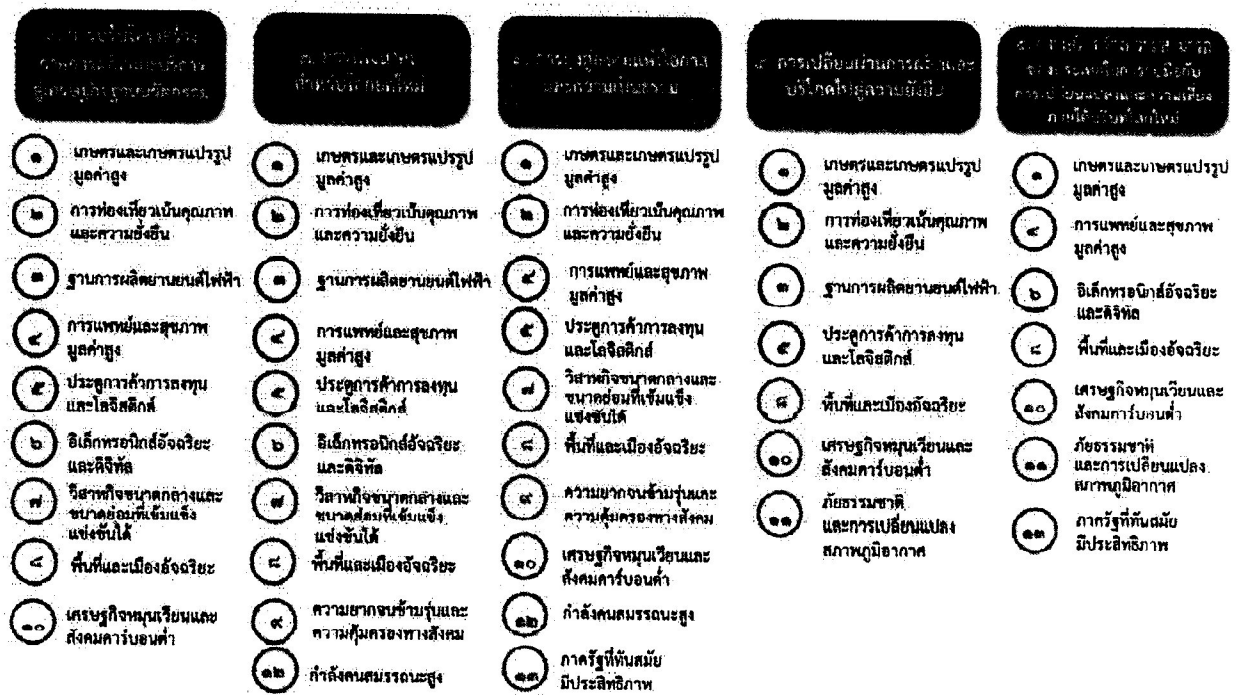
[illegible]

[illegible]

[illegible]

๔ การเปลี่ยนผ่านการผลิตและบริโภคให้สู่ความยั่งยืน

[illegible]

๑ เกษตรและเกษตรแปรรูปมูลค่าสูง
๒ การท่องเที่ยวเน้นคุณภาพและความยั่งยืน
๓ ฐานการผลิตยานยนต์ไฟฟ้า
๔ การแพทย์และสุขภาพมูลค่าสูง
๕ ประตูการค้าการลงทุนและโลจิสติกส์
๖ อิเล็กทรอนิกส์อัจฉริยะและดิจิทัล
๗ วิสาหกิจขนาดกลางและขนาดย่อมที่เข้มแข็ง แข่งขันได้
๘ พื้นที่และเมืองอัจฉริยะ
๑๐ เศรษฐกิจหมุนเวียนและสังคมคาร์บอนต่ำ

๑ เกษตรและเกษตรแปรรูปมูลค่าสูง
๒ การท่องเที่ยวเน้นคุณภาพและความยั่งยืน
๓ ฐานการผลิตยานยนต์ไฟฟ้า
๔ การแพทย์และสุขภาพมูลค่าสูง
๕ ประตูการค้าการลงทุนและโลจิสติกส์
๖ อิเล็กทรอนิกส์อัจฉริยะและดิจิทัล
๗ วิสาหกิจขนาดกลางและขนาดย่อมที่เข้มแข็ง แข่งขันได้
๘ พื้นที่และเมืองอัจฉริยะ
๙ ความยากจนข้ามรุ่นและความคุ้มครองทางสังคม
๑๒ กำลังคนสมรรถนะสูง

๑ เกษตรและเกษตรแปรรูปมูลค่าสูง
๒ การท่องเที่ยวเน้นคุณภาพและความยั่งยืน
๔ การแพทย์และสุขภาพมูลค่าสูง
๕ ประตูการค้าการลงทุนและโลจิสติกส์
๗ วิสาหกิจขนาดกลางและขนาดย่อมที่เข้มแข็ง แข่งขันได้
๘ พื้นที่และเมืองอัจฉริยะ
๙ ความยากจนข้ามรุ่นและความคุ้มครองทางสังคม
๑๐ เศรษฐกิจหมุนเวียนและสังคมคาร์บอนต่ำ
๑๒ กำลังคนสมรรถนะสูง
๑๓ ภาครัฐที่ทันสมัย มีประสิทธิภาพ

๑ เกษตรและเกษตรแปรรูปมูลค่าสูง
๒ การท่องเที่ยวเน้นคุณภาพและความยั่งยืน
๓ ฐานการผลิตยานยนต์ไฟฟ้า
๕ ประตูการค้าการลงทุนและโลจิสติกส์
๘ พื้นที่และเมืองอัจฉริยะ
๑๐ เศรษฐกิจหมุนเวียนและสังคมคาร์บอนต่ำ
๑๑ ภัยธรรมชาติและการเปลี่ยนแปลงสภาพภูมิอากาศ

๑ เกษตรและเกษตรแปรรูปมูลค่าสูง
๔ การแพทย์และสุขภาพมูลค่าสูง
๖ อิเล็กทรอนิกส์อัจฉริยะและดิจิทัล
๘ พื้นที่และเมืองอัจฉริยะ
๑๐ เศรษฐกิจหมุนเวียนและสังคมคาร์บอนต่ำ
๑๑ ภัยธรรมชาติและการเปลี่ยนแปลงสภาพภูมิอากาศ
๑๓ ภาครัฐที่ทันสมัย มีประสิทธิภาพ